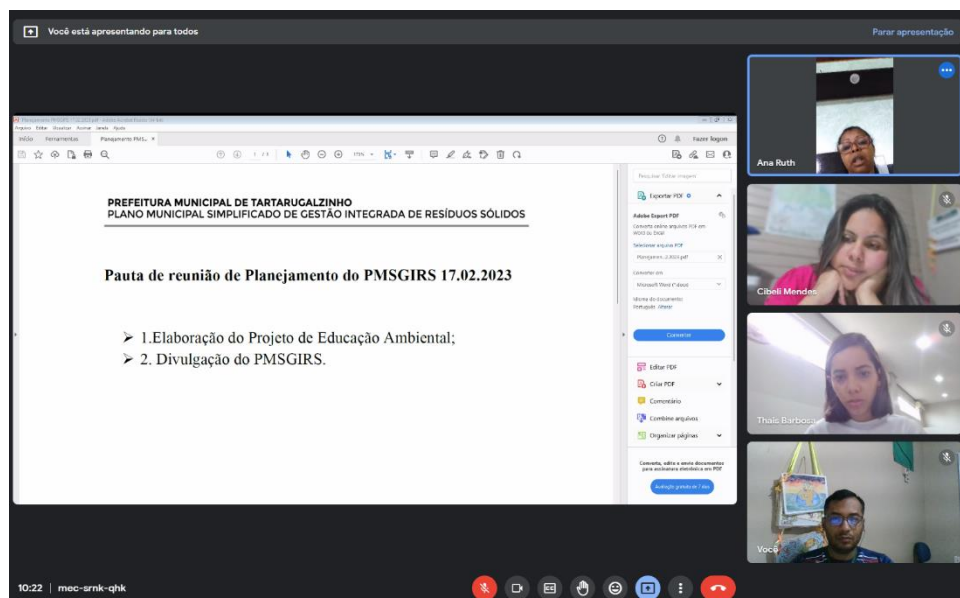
Você está apresentando para todos

Parar apresentação

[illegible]

Arquivo Editar Visualizar Assinar Janela Ajuda

Início Ferramentas Planejamento PMS... ×

Fazer logon

PREFEITURA MUNICIPAL DE TARTARUGALZINHO
PLANO MUNICIPAL SIMPLIFICADO DE GESTÃO INTEGRADA DE RESÍDUOS SÓLIDOS

Pauta de reunião de Planejamento do PMSGIRS 17.02.2023

➢ 1.Elaboração do Projeto de Educação Ambiental;
➢ 2. Divulgação do PMSGIRS.

Pesquisar 'Editar imagem'

Exportar PDF

Adobe Export PDF

Converta online arquivos PDF em Word ou Excel

Selecionar arquivo PDF

Planejamento...2.2023.pdf

Converter em

Microsoft Word (*.docx)

Idioma do documento: Português Alterar

Converter

Editar PDF

Criar PDF

Comentário

Combinar arquivos

Organizar páginas

Converta, edite e envie documentos para assinatura eletrônica em PDF

Avaliação gratuita de 7 dias

Ana Ruth

Cibeli Mendes

Thais Barbosa

Você

10:22 | mec-srnk-qhk